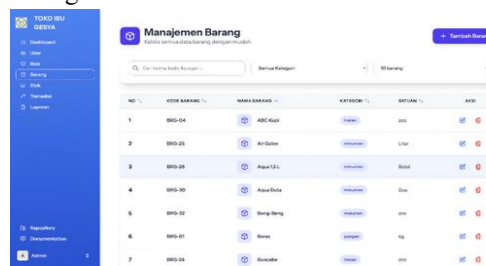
TOKO IBU GESYA

Dashboard
User
Role
Barang
PDS
Transaksi
Laporan

Repository
Documentation
Admin

Manajemen Barang
Kelola semua data barang dengan mudah

+ Tambah Barang

Cari nama, kode, kategori...
Semua Kategori
10 barang

| NO | KODE BARANG | NAMA BARANG | KATEGORI | SATUAN | AKSI |
|---|---|---|---|---|---|
| 1 | BRG-04 | ABC Kopi | makan | pcs | |
| 2 | BRG-25 | Air Galon | minuman | Liter | |
| 3 | BRG-26 | Aqua 1,5 L | minuman | Botol | |
| 4 | BRG-30 | Aqua Dus | minuman | Dus | |
| 5 | BRG-32 | Beng-Beng | makanan | pcs | |
| 6 | BRG-01 | Beras | pangan | kg | |
| 7 | BRG-24 | Boncabe | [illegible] | pcs | |